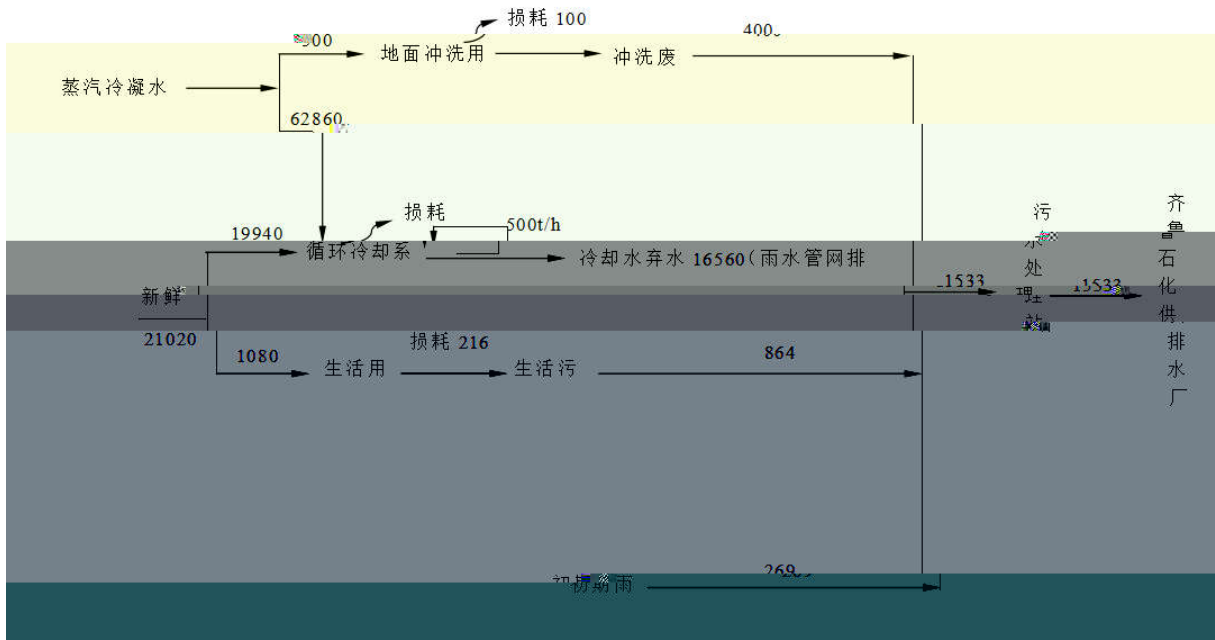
损耗 100
400
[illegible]00
地面冲洗用
冲洗废
蒸汽冷凝水
62860
损耗
19940
500t/h
循环冷却系
冷却水弃水 16560(雨水管网排
污
水
处
理
站
齐
鲁
石
化
供
排
水
厂
新鲜
1533
1533
21020
损耗 216
1080
生活用
生活污
864
269
初期雨